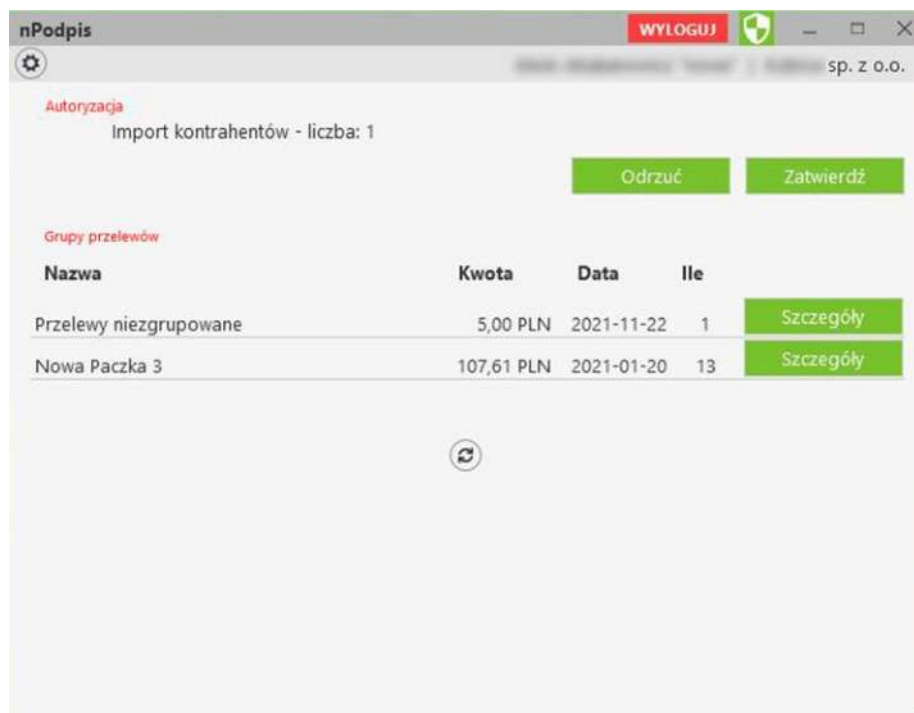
nPodpis

WYLOGUJ

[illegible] sp. z o.o.

Autoryzacja

Import kontrahentów - liczba: 1

Odrzuć

Zatwierdź

Grupy przelewów

| Nazwa | Kwota | Data | Ile | |
|---|---|---|---|---|
| Przelewy niezgrupowane | 5,00 PLN | 2021-11-22 | 1 | Szczegóły |
| Nowa Paczka 3 | 107,61 PLN | 2021-01-20 | 13 | Szczegóły |